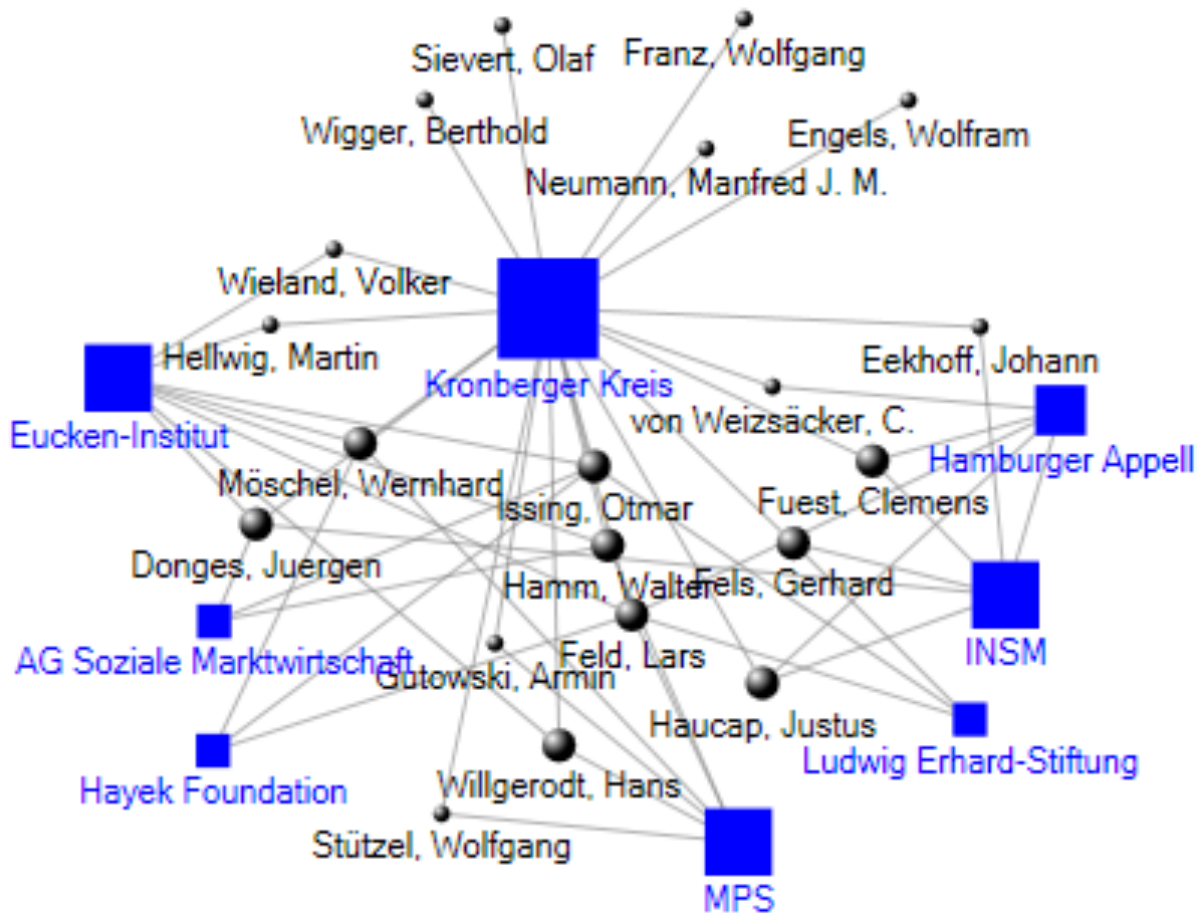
Sievert, Olaf
Franz, Wolfgang
Wigger, Berthold
Engels, Wolfram
Neumann, Manfred J. M.
Wieland, Volker
Hellwig, Martin
Kronberger Kreis
Eekhoff, Johann
Eucken-Institut
von Weizsäcker, C.
Hamburger Appell
Möschel, Wernhard
Issing, Otmar
Fuest, Clemens
Donges, Juergen
Hamm, Walter
Fels, Gerhard
INSM
AG Soziale Marktwirtschaft
Feld, Lars
Gutowski, Armin
Haucap, Justus
Ludwig Erhard-Stiftung
Hayek Foundation
Willgerodt, Hans
Stützel, Wolfgang
MPS